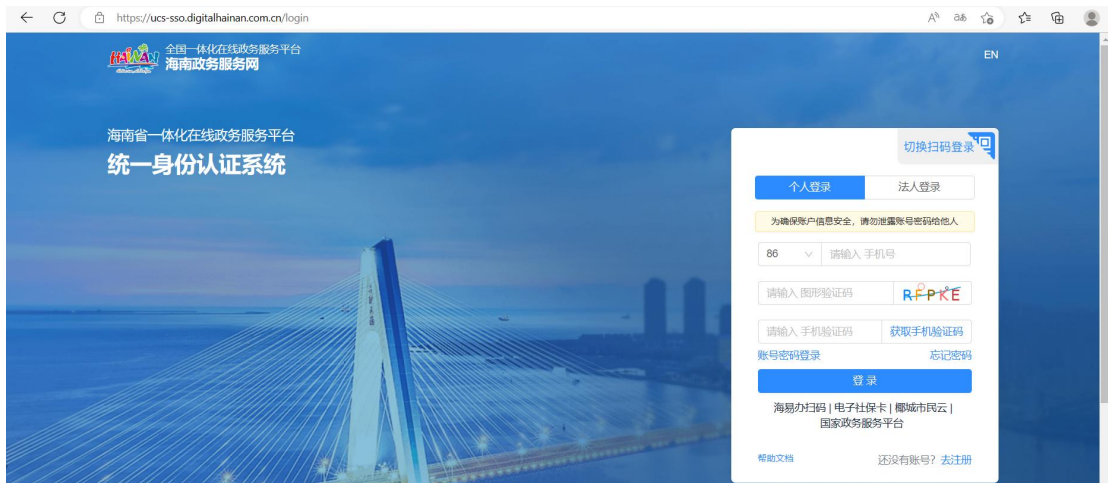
https://ucs-sso.digitalhainan.com.cn/login

HAINAN

全国一体化在线政务服务平台
海南政务服务网

EN

海南省一体化在线政务服务平台
统一身份认证系统

切换扫码登录

个人登录 法人登录

为确保账户信息安全，请勿泄露账号密码给他人

86 请输入 手机号

请输入 图形验证码 RFPKE

请输入 手机验证码 获取手机验证码

账号密码登录 忘记密码

登 录

海易办扫码 | 电子社保卡 | 椰城市民云 | 国家政务服务平台

帮助文档 还没有账号？去注册